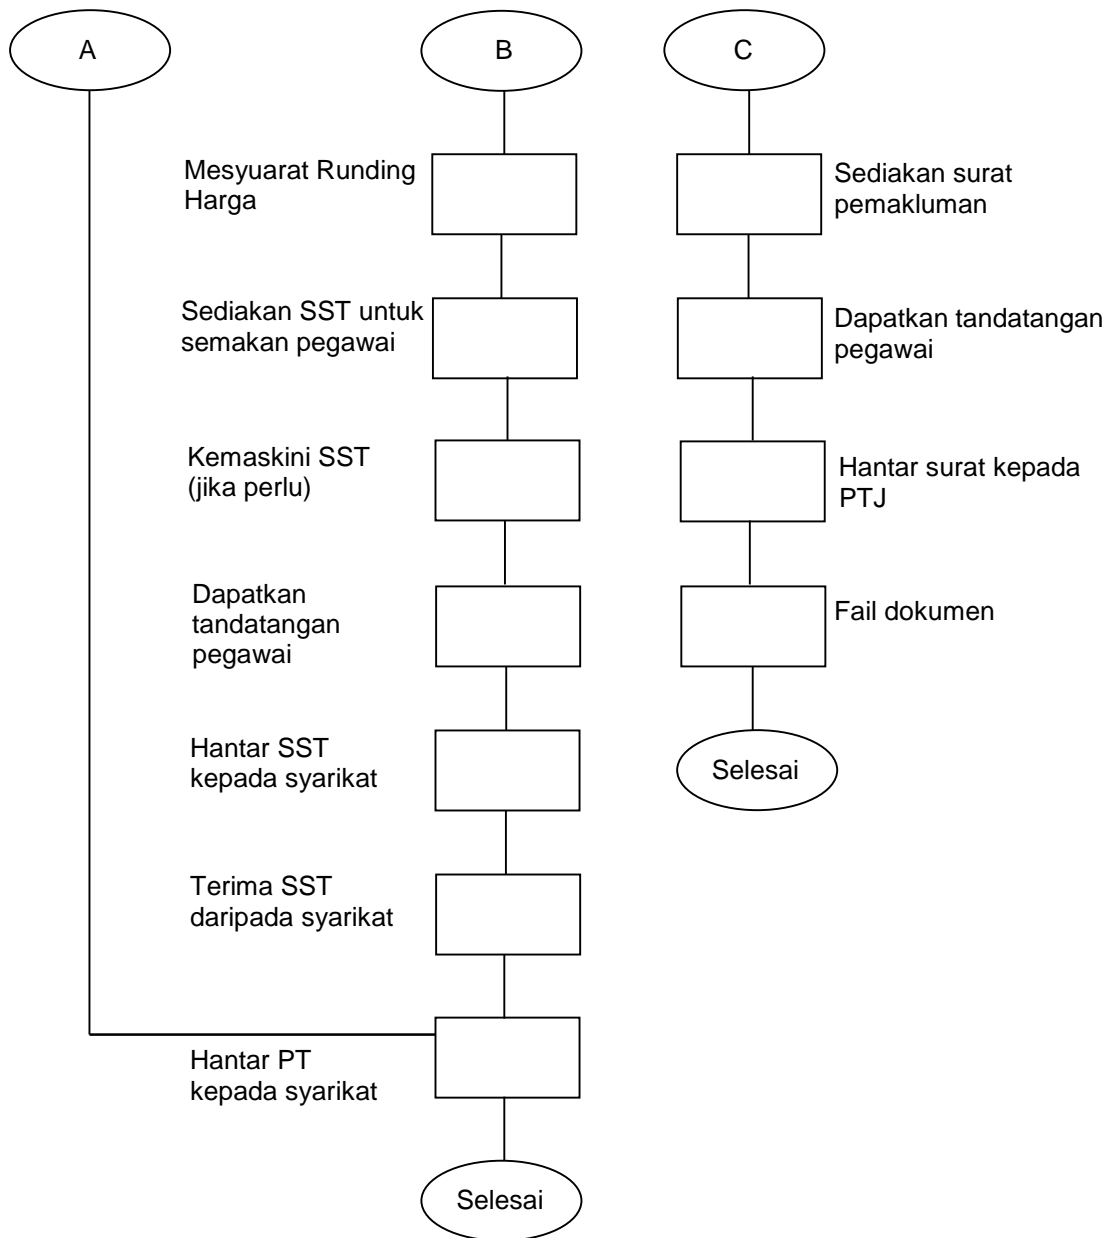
A

B

Mesyuarat Runding Harga

Sediakan SST untuk semakan pegawai

Kemaskini SST (jika perlu)

Dapatkan tandatangan pegawai

Hantar SST kepada syarikat

Terima SST daripada syarikat

Hantar PT kepada syarikat

Selesai

C

Sediakan surat pemakluman

Dapatkan tandatangan pegawai

Hantar surat kepada PTJ

Fail dokumen

Selesai